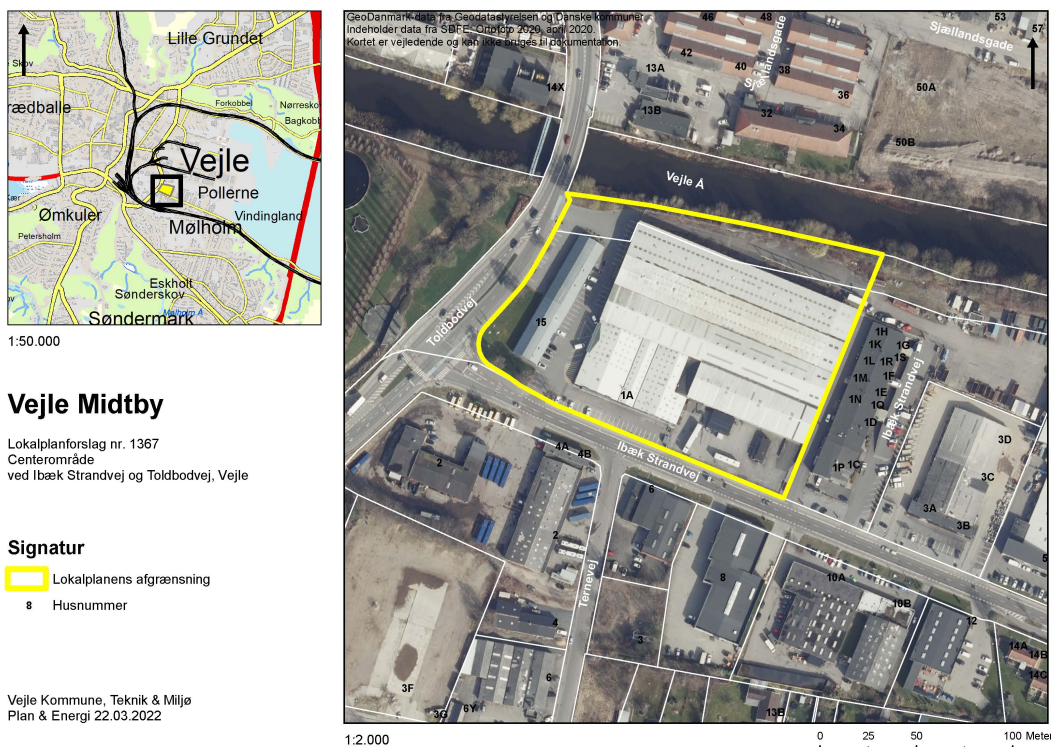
Skov
Lille Grundet
rædballe
Forkobbel
Nørresko
Bagkobb
Vejle
Pollerne
Ømkuler
Vindingland
Petersholm
Mølholm
Eskholt
Sønderskov
Søndermark
Mølholm Å

1:50.000

Vejle Midtby

Lokalplanforslag nr. 1367
Centerområde
ved Ibæk Strandvej og Toldbodvej, Vejle

Signatur
Lokalplanens afgrænsning
8 Husnummer

Vejle Kommune, Teknik & Miljø
Plan & Energi 22.03.2022

GeoDanmark-data fra Geodatastyrelsen og Danske kommuner
Indeholder data fra SDFE, Ortofoto 2020, april 2020.
Kortet er vejledende og kan ikke bruges til dokumentation.

46 48 53 57
Sjællandsgade
Sjællandsgade
42 40 38 36
13A 14X 50A
13B 32 34 50B
Vejle Å
Toldbodvej
15
1A
1H 1K 1G 1L 1R 1S 1F 1M 1E 1N 1Q 1D 1P 1C
Ibæk Strandvej
Ibæk Strandvej
3D 3C 3A 3B
2 4A 4B 6
2
Ternevej
8
10A 10B 12
4 3
14A 14B 14C
3F 6 3G 6Y 13B
5

1:2.000
0 25 50 100 Meter